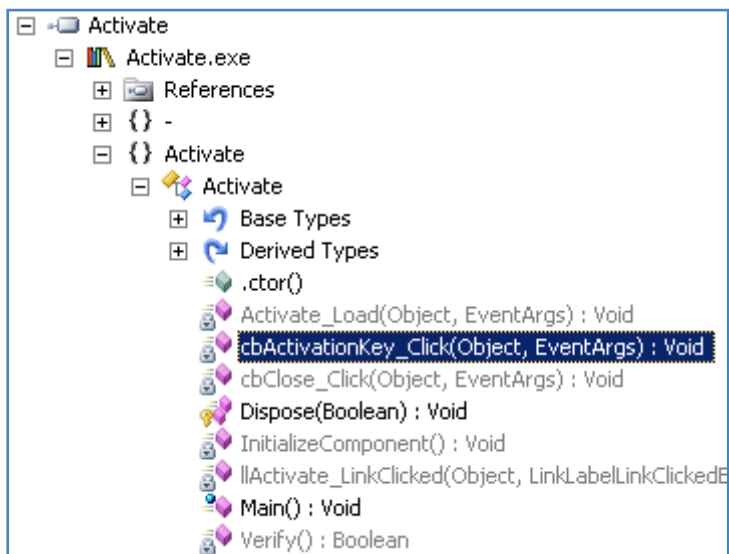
Activate
Activate.exe
References
{} -
{} Activate
Activate
Base Types
Derived Types
.ctor()
Activate_Load(Object, EventArgs) : Void
cbActivationKey_Click(Object, EventArgs) : Void
cbClose_Click(Object, EventArgs) : Void
Dispose(Boolean) : Void
InitializeComponent() : Void
llActivate_LinkClicked(Object, LinkLabelLinkClickedE
Main() : Void
Verify() : Boolean